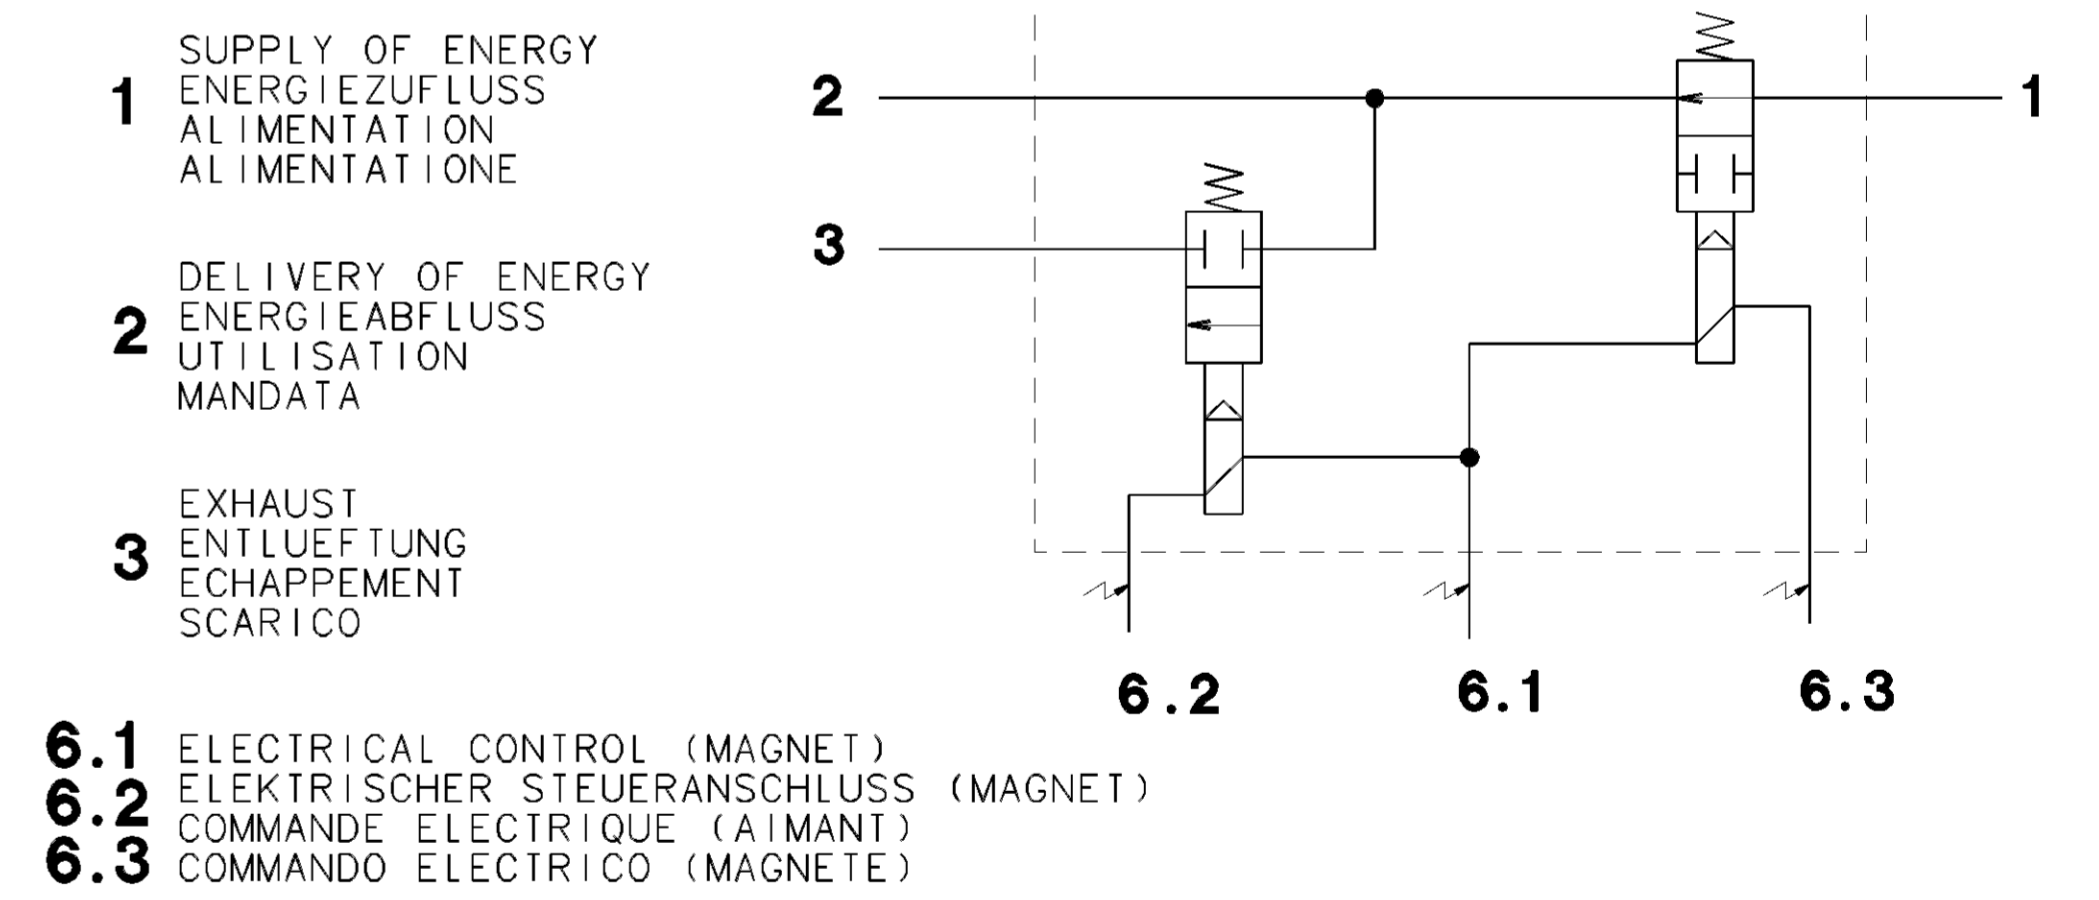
1 SUPPLY OF ENERGY
ENERGIEZUFLUSS
ALIMENTATION
ALIMENTATIONE

2 DELIVERY OF ENERGY
ENERGIEABFLUSS
UTILISATION
MANDATA

3 EXHAUST
ENTLUEFTUNG
ECHAPPEMENT
SCARICO

2

1

3

6.2

6.1

6.3

6.1
6.2
6.3
ELECTRICAL CONTROL (MAGNET)
ELEKTRISCHER STEUERANSCHLUSS (MAGNET)
COMMANDE ELECTRIQUE (AIMANT)
COMMANDO ELECTRICO (MAGNETE)